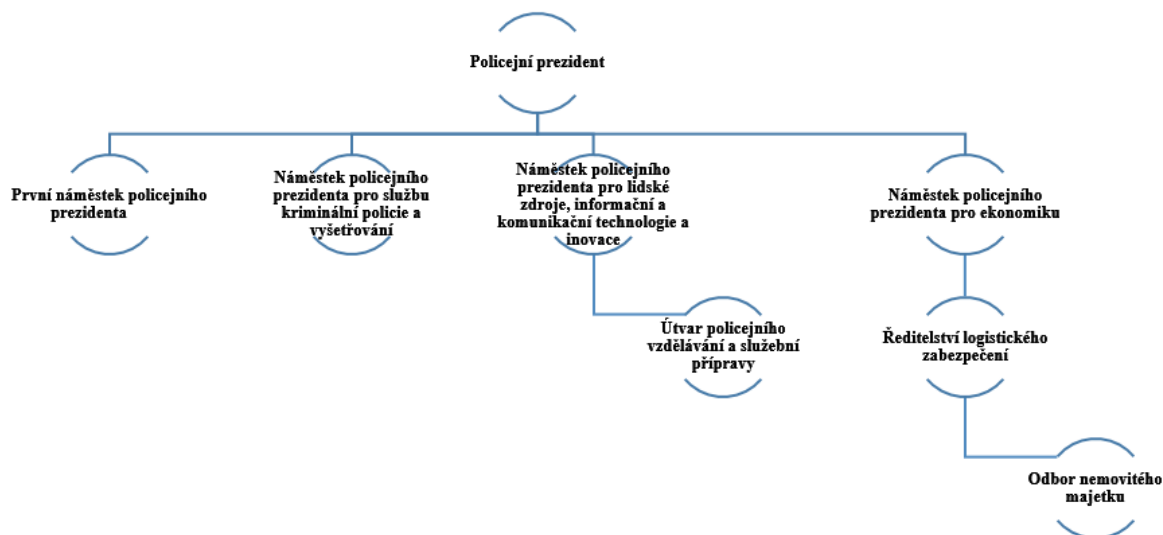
Policejní prezident

První náměstek policejního prezidenta

Náměstek policejního prezidenta pro službu kriminální policie a vyšetřování

Náměstek policejního prezidenta pro lidské zdroje, informační a komunikační technologie a inovace

Náměstek policejního prezidenta pro ekonomiku

Útvar policejního vzdělávání a služební přípravy

Ředitelství logistického zabezpečení

Odbor nemovitého majetku